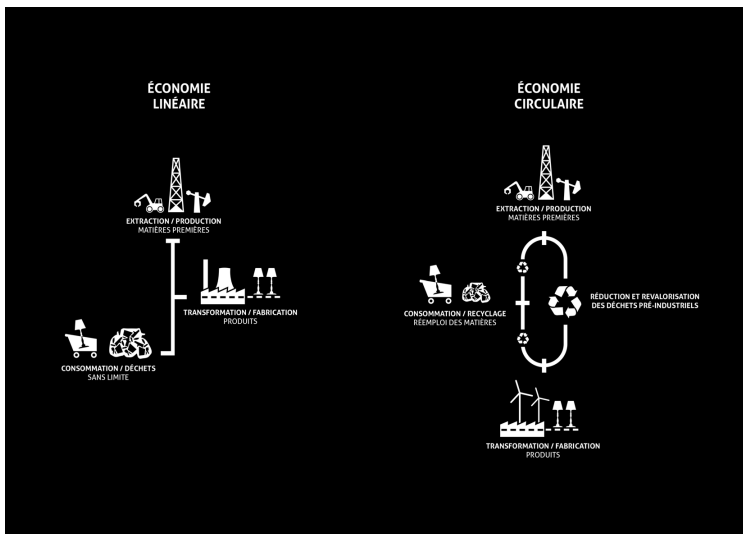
ÉCONOMIE LINÉAIRE

EXTRACTION / PRODUCTION
MATIÈRES PREMIÈRES

TRANSFORMATION / FABRICATION
PRODUITS

CONSOMMATION / DÉCHETS
SANS LIMITE

ÉCONOMIE CIRCULAIRE

EXTRACTION / PRODUCTION
MATIÈRES PREMIÈRES

CONSOMMATION / RECYCLAGE
RÉEMPLOI DES MATIÈRES

RÉDUCTION ET REVALORISATION DES DÉCHETS PRÉ-INDUSTRIELS

TRANSFORMATION / FABRICATION
PRODUITS